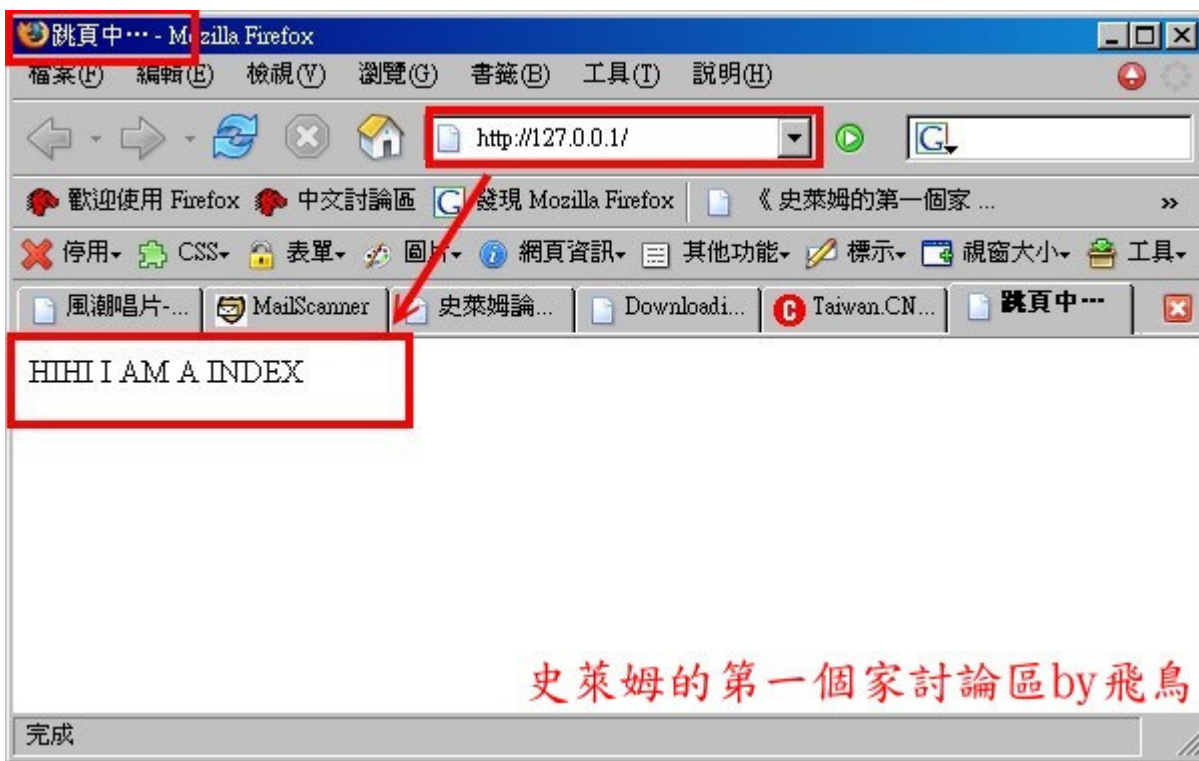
跳頁中··· - Mozilla Firefox

檔案(F) 編輯(E) 檢視(V) 瀏覽(G) 書籤(B) 工具(T) 說明(H)

http://127.0.0.1/

歡迎使用 Firefox 中文討論區 發現 Mozilla Firefox 《 史萊姆的第一個家 ... »

停用 CSS 表單 圖片 網頁資訊 其他功能 標示 視窗大小 工具

風潮唱片-... MailScanner 史萊姆論... Downloadi... Taiwan.CN... 跳頁中···

HIHI I AM A INDEX

史萊姆的第一個家討論區by飛鳥

完成